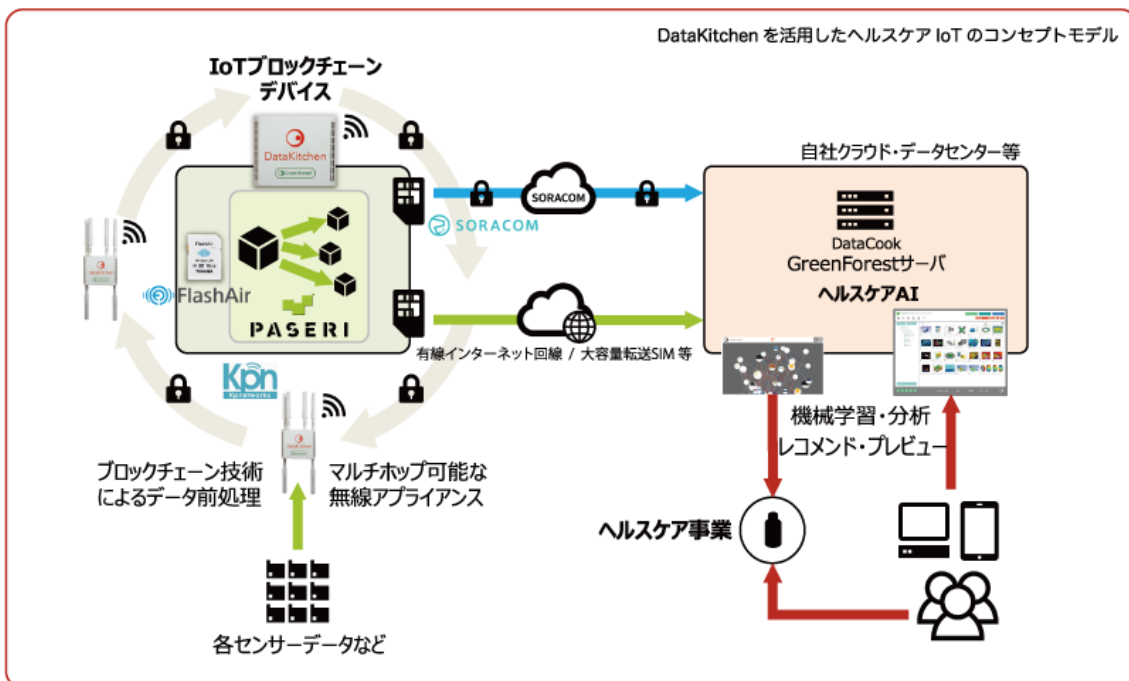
DataKitchen を活用したヘルスケア IoT のコンセプトモデル

IoTブロックチェーン
デバイス

DataKitchen

FlashAir

PASERI

SORACOM

SORACOM

自社クラウド・データセンター等

DataCook
GreenForestサーバ
ヘルスケアAI

有線インターネット回線 / 大容量転送SIM 等

Kpn

機械学習・分析
レコメンド・プレビュー

ブロックチェーン技術
によるデータ前処理

マルチホップ可能な
無線アプライアンス

ヘルスケア事業

各センサーデータなど